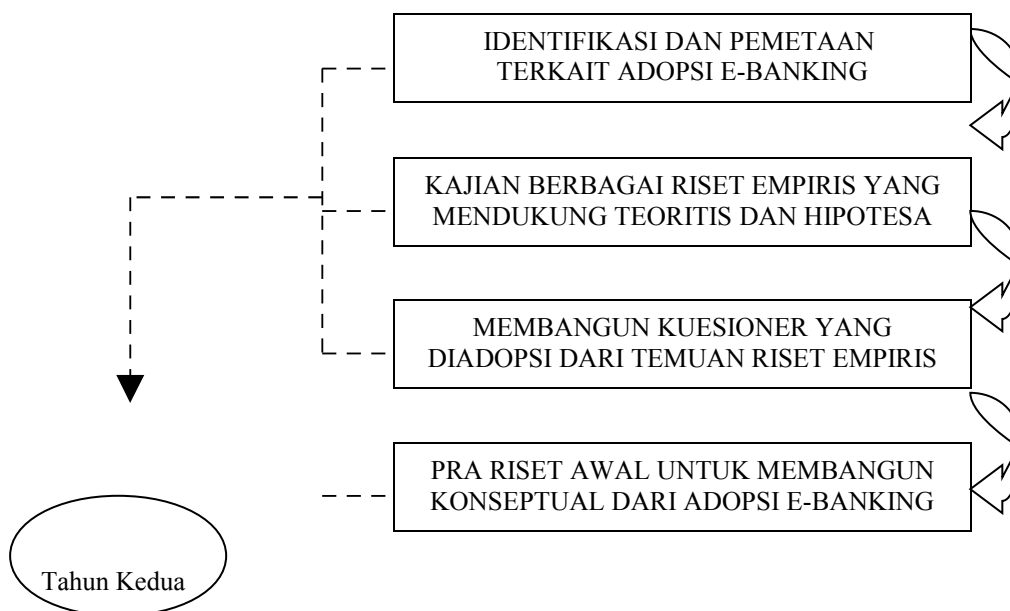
IDENTIFIKASI DAN PEMETAAN TERKAIT ADOPSI E-BANKING

KAJIAN BERBAGAI RISET EMPIRIS YANG MENDUKUNG TEORITIS DAN HIPOTESA

MEMBANGUN KUESIONER YANG DIADOPSI DARI TEMUAN RISET EMPIRIS

PRA RISET AWAL UNTUK MEMBANGUN KONSEPTUAL DARI ADOPSI E-BANKING

Tahun Kedua